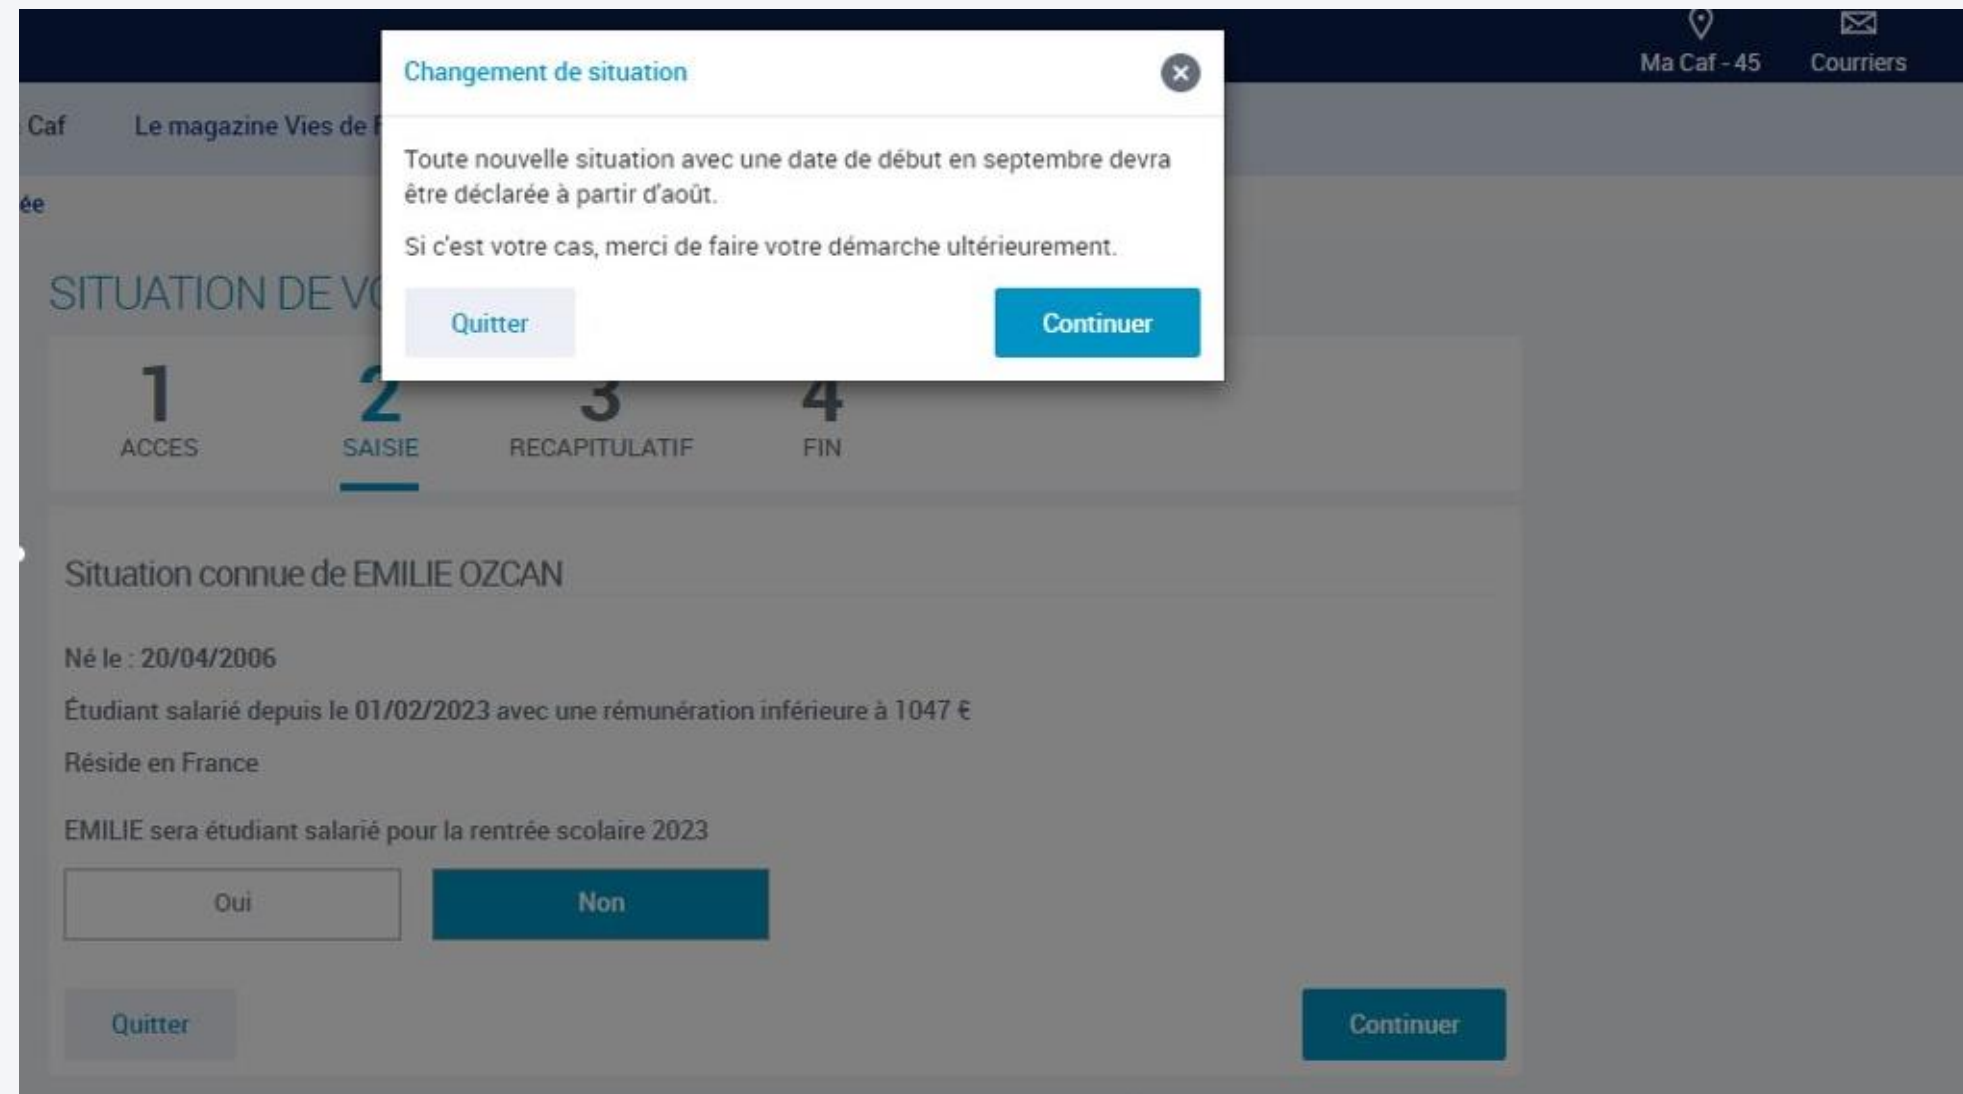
Ma Caf - 45
Courriers

Caf
Le magazine Vies de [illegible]

ée

Changement de situation

Toute nouvelle situation avec une date de début en septembre devra être déclarée à partir d'août.

Si c'est votre cas, merci de faire votre démarche ultérieurement.

Quitter
Continuer

SITUATION DE V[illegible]

1
ACCES
2
SAISIE
3
RECAPITULATIF
4
FIN

Situation connue de EMILIE OZCAN

Né le : 20/04/2006

Étudiant salarié depuis le 01/02/2023 avec une rémunération inférieure à 1047 €

Réside en France

EMILIE sera étudiant salarié pour la rentrée scolaire 2023

Oui
Non

Quitter
Continuer